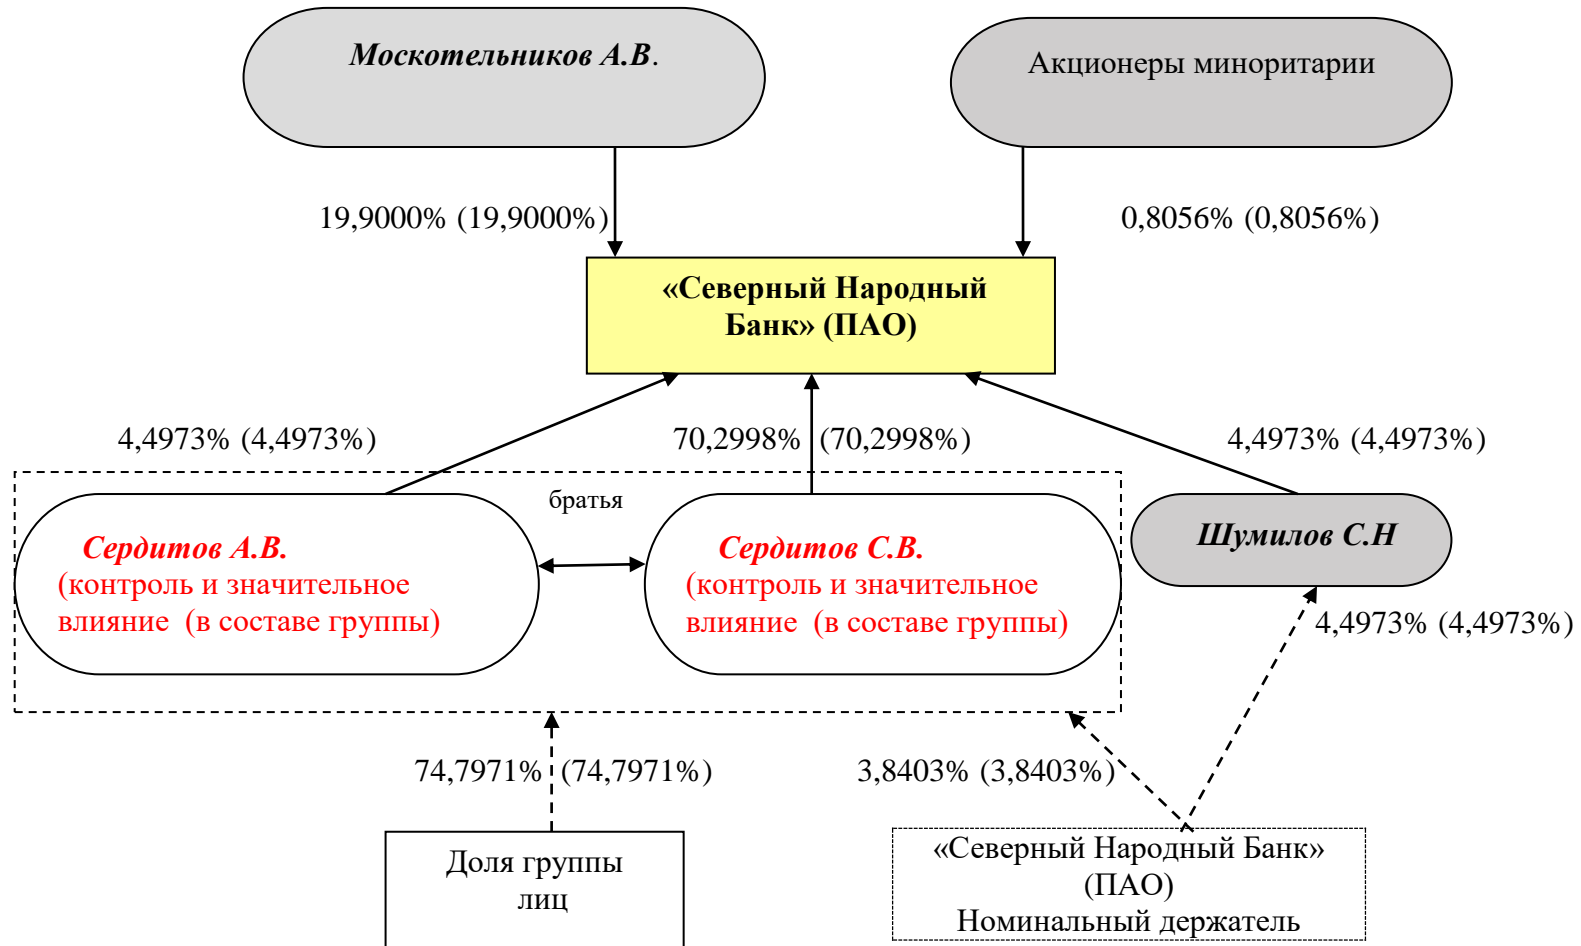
Москотельников А.В.

Акционеры миноритарии

19,9000% (19,9000%)

0,8056% (0,8056%)

«Северный Народный Банк» (ПАО)

4,4973% (4,4973%)

70,2998% (70,2998%)

4,4973% (4,4973%)

братья

Сердитов А.В.
(контроль и значительное влияние (в составе группы)

Сердитов С.В.
(контроль и значительное влияние (в составе группы)

Шумилов С.Н

4,4973% (4,4973%)

74,7971% (74,7971%)

3,8403% (3,8403%)

Доля группы лиц

«Северный Народный Банк» (ПАО)
Номинальный держатель